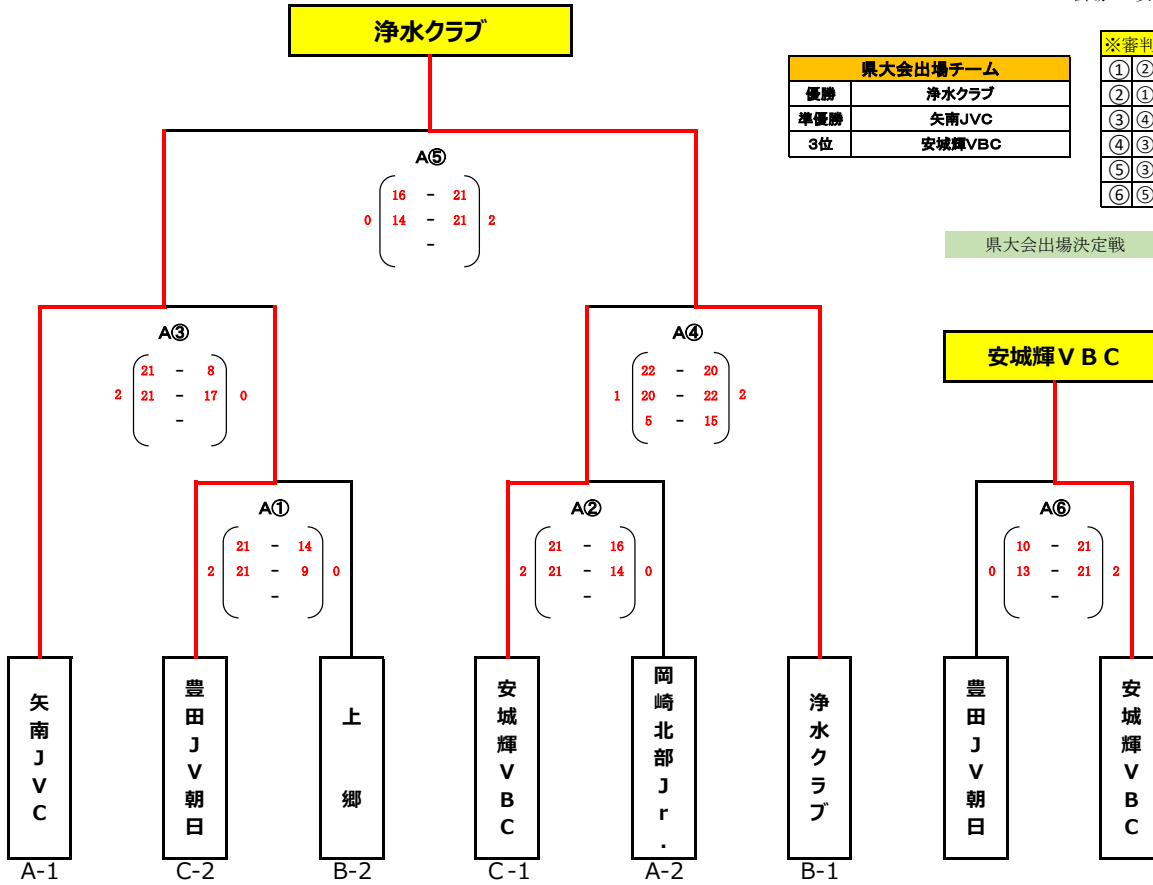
浄水クラブ

| 県大会出場チーム | |
|---|---|
| 優勝 | 浄水クラブ |
| 準優勝 | 矢南JVC |
| 3位 | 安城輝VBC |

| ※審判 |
|---|
| ①② |
| ②① |
| ③④ |
| ④③ |
| ⑤③ |
| ⑥⑤ |

県大会出場決定戦

A⑤
0 16 - 21 14 - 21 - 2

A③
2 21 - 8 21 - 17 - 0

A④
1 22 - 20 20 - 22 5 - 15 2

A①
2 21 - 14 21 - 9 - 0

A②
2 21 - 16 21 - 14 - 0

安城輝ＶＢＣ

A⑥
0 10 - 21 13 - 21 - 2

矢南JVC
A-1

豊田JV朝日
C-2

上郷
B-2

安城輝VBC
C-1

岡崎北部Jr.
A-2

浄水クラブ
B-1

豊田JV朝日

安城輝VBC